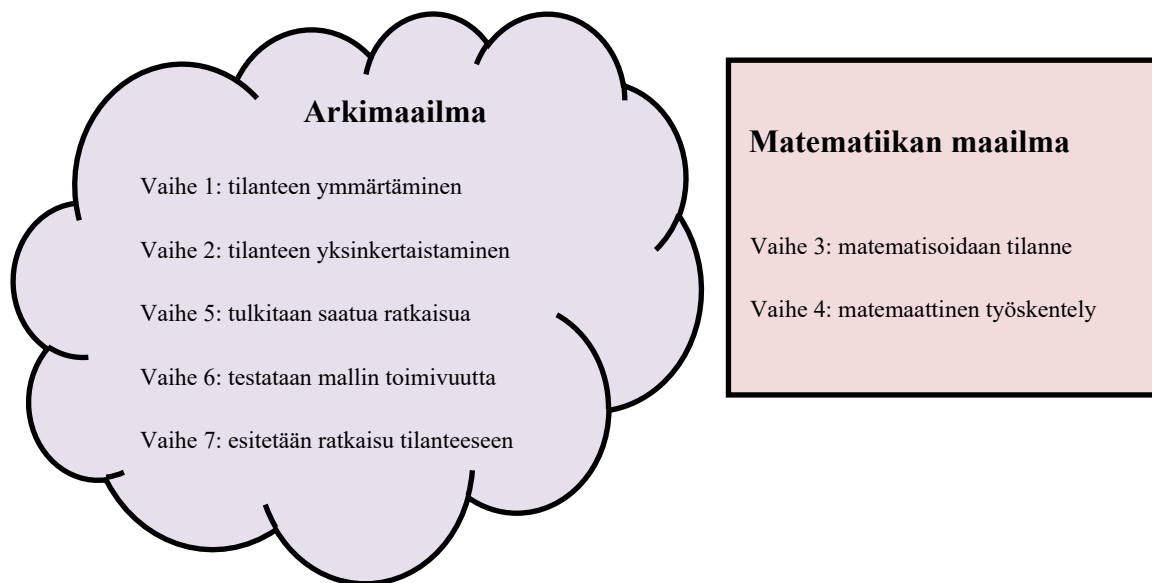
Arkimaailma

Vaihe 1: tilanteen ymmärtäminen

Vaihe 2: tilanteen yksinkertaistaminen

Vaihe 5: tulkitaan saatua ratkaisua

Vaihe 6: testataan mallin toimivuutta

Vaihe 7: esitetään ratkaisu tilanteeseen

Matematiikan maailma

Vaihe 3: matematisoidaan tilanne

Vaihe 4: matemaattinen työskentely